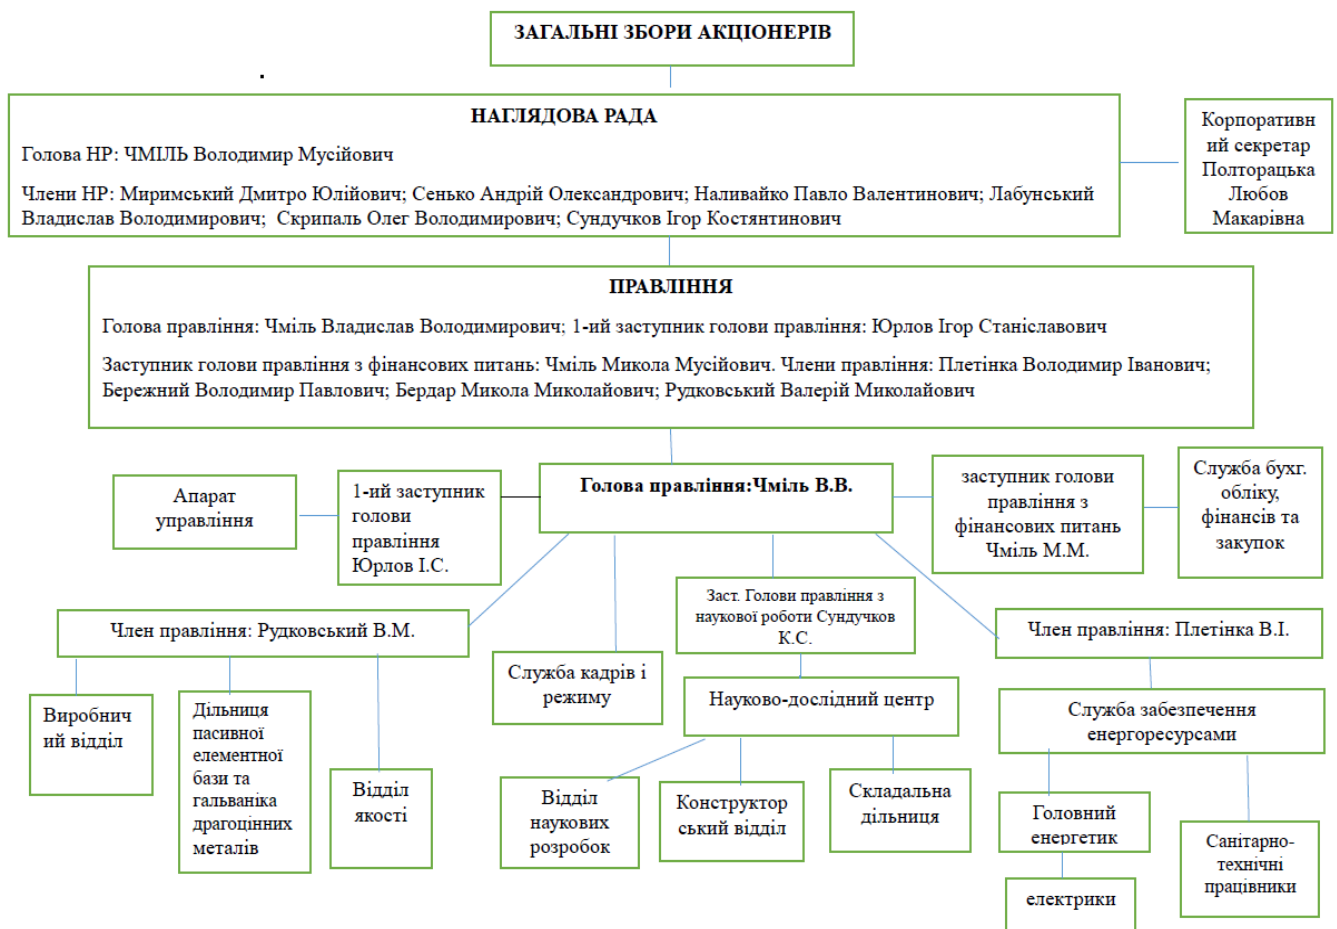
ЗАГАЛЬНІ ЗБОРИ АКЦІОНЕРІВ

НАГЛЯДОВА РАДА

Голова НР: ЧМІЛЬ Володимир Мусійович

Члени НР: Миримський Дмитро Юлійович; Сенько Андрій Олександрович; Наливайко Павло Валентинович; Лабунський Владислав Володимирович; Скрипаль Олег Володимирович; Сундучков Ігор Костянтинович

Корпоративний секретар Полторацька Любов Макарівна

ПРАВЛІННЯ

Голова правління: Чміль Владислав Володимирович; 1-ий заступник голови правління: Юрлов Ігор Станіславович

Заступник голови правління з фінансових питань: Чміль Микола Мусійович. Члени правління: Плетінка Володимир Іванович; Бережний Володимир Павлович; Бердар Микола Миколайович; Рудковський Валерій Миколайович

Апарат управління

1-ий заступник голови правління Юрлов І.С.

Голова правління:Чміль В.В.

заступник голови правління з фінансових питань Чміль М.М.

Служба бухг. обліку, фінансів та закупок

Член правління: Рудковський В.М.

Служба кадрів і режиму

Заст. Голови правління з наукової роботи Сундучков К.С.

Член правління: Плетінка В.І.

Виробничий відділ

Дільниця пасивної елементної бази та гальваніка драгоцінних металів

Відділ якості

Науково-дослідний центр

Служба забезпечення енергоресурсами

Відділ наукових розробок

Конструкторський відділ

Складальна дільниця

Головний енергетик

Санітарно-технічні працівники

електрики